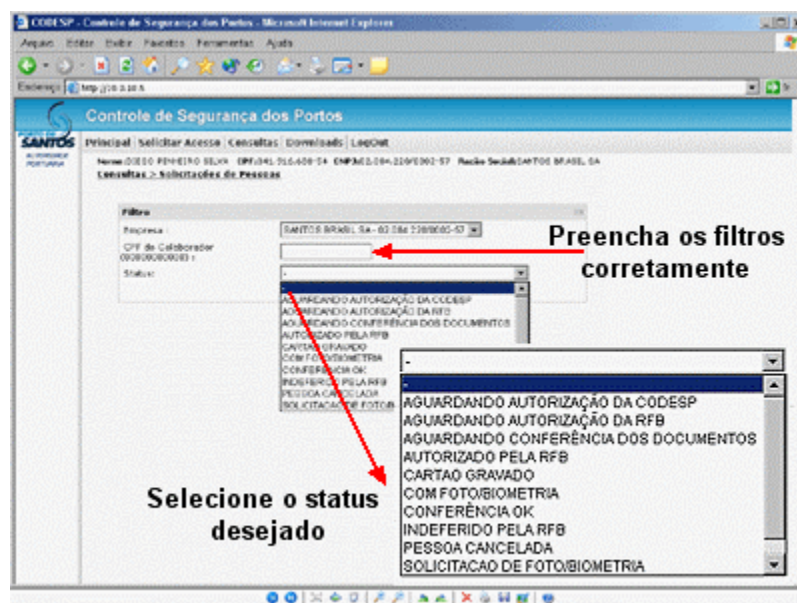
CODESP - Controle de Segurança dos Portos - Microsoft Internet Explorer

Arquivo Editar Exibir Favoritos Ferramentas Ajuda

Endereço http://10.0.10.5

Controle de Segurança dos Portos

SANTOS
AUTORIDADE PORTUÁRIA

Principal | Solicitar Acesso | Consultas | Downloads | LogOut

Nome: DIEGO PINHEIRO SILVA CPF: 341.516.608-54 CNPJ: 02.084.226/0002-57 Razão Social: SANTOS BRASIL SA

Consultas > Solicitações de Pessoas

Filtro

Empresa : SANTOS BRASIL SA - 02.084.226/0002-57

CPF do Colaborador (00000000000) :

Status: -

-
AGUARDANDO AUTORIZAÇÃO DA CODESP
AGUARDANDO AUTORIZAÇÃO DA RFB
AGUARDANDO CONFERÊNCIA DOS DOCUMENTOS
AUTORIZADO PELA RFB
CARTAO GRAVADO
COM FOTO/BIOMETRIA
CONFERÊNCIA OK
INDEFERIDO PELA RFB
PESSOA CANCELADA
SOLICITACAO DE FOTO/BIOMETRIA

Preencha os filtros corretamente

-
-
AGUARDANDO AUTORIZAÇÃO DA CODESP
AGUARDANDO AUTORIZAÇÃO DA RFB
AGUARDANDO CONFERÊNCIA DOS DOCUMENTOS
AUTORIZADO PELA RFB
CARTAO GRAVADO
COM FOTO/BIOMETRIA
CONFERÊNCIA OK
INDEFERIDO PELA RFB
PESSOA CANCELADA
SOLICITACAO DE FOTO/BIOMETRIA

Selecione o status desejado